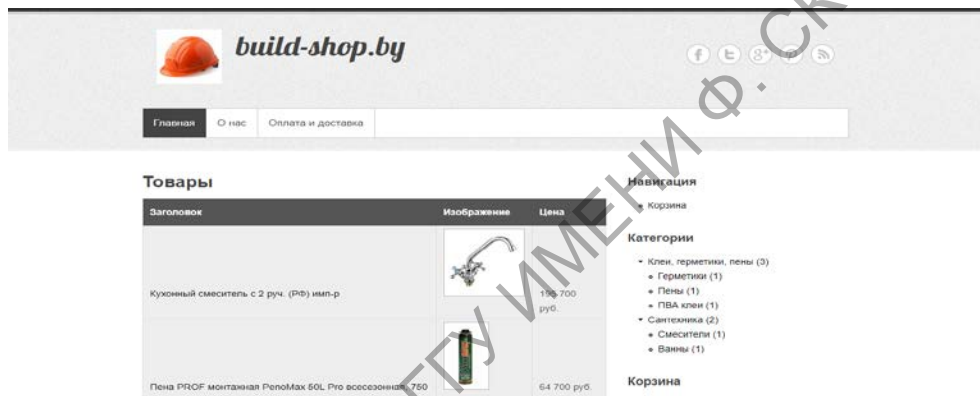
build-shop.by

Главная | О нас | Оплата и доставка

Товары

| Заголовок | Изображение | Цена |
|---|---|---|
| Кухонный смеситель с 2 руч. (РФ) имп-р | | 159 700 руб. |
| Пена PROF монтажная PenoMax 50L Pro всесезонная, 750 | | 64 700 руб. |

Навигация
- Корзина

Категории
- Клеи, герметики, пены (3)
  - Герметики (1)
  - Пены (1)
  - ПВА клеи (1)
- Сантехника (2)
  - Смесители (1)
  - Ванны (1)

Корзина

ГГУ ИМЕНИ Ф. СК